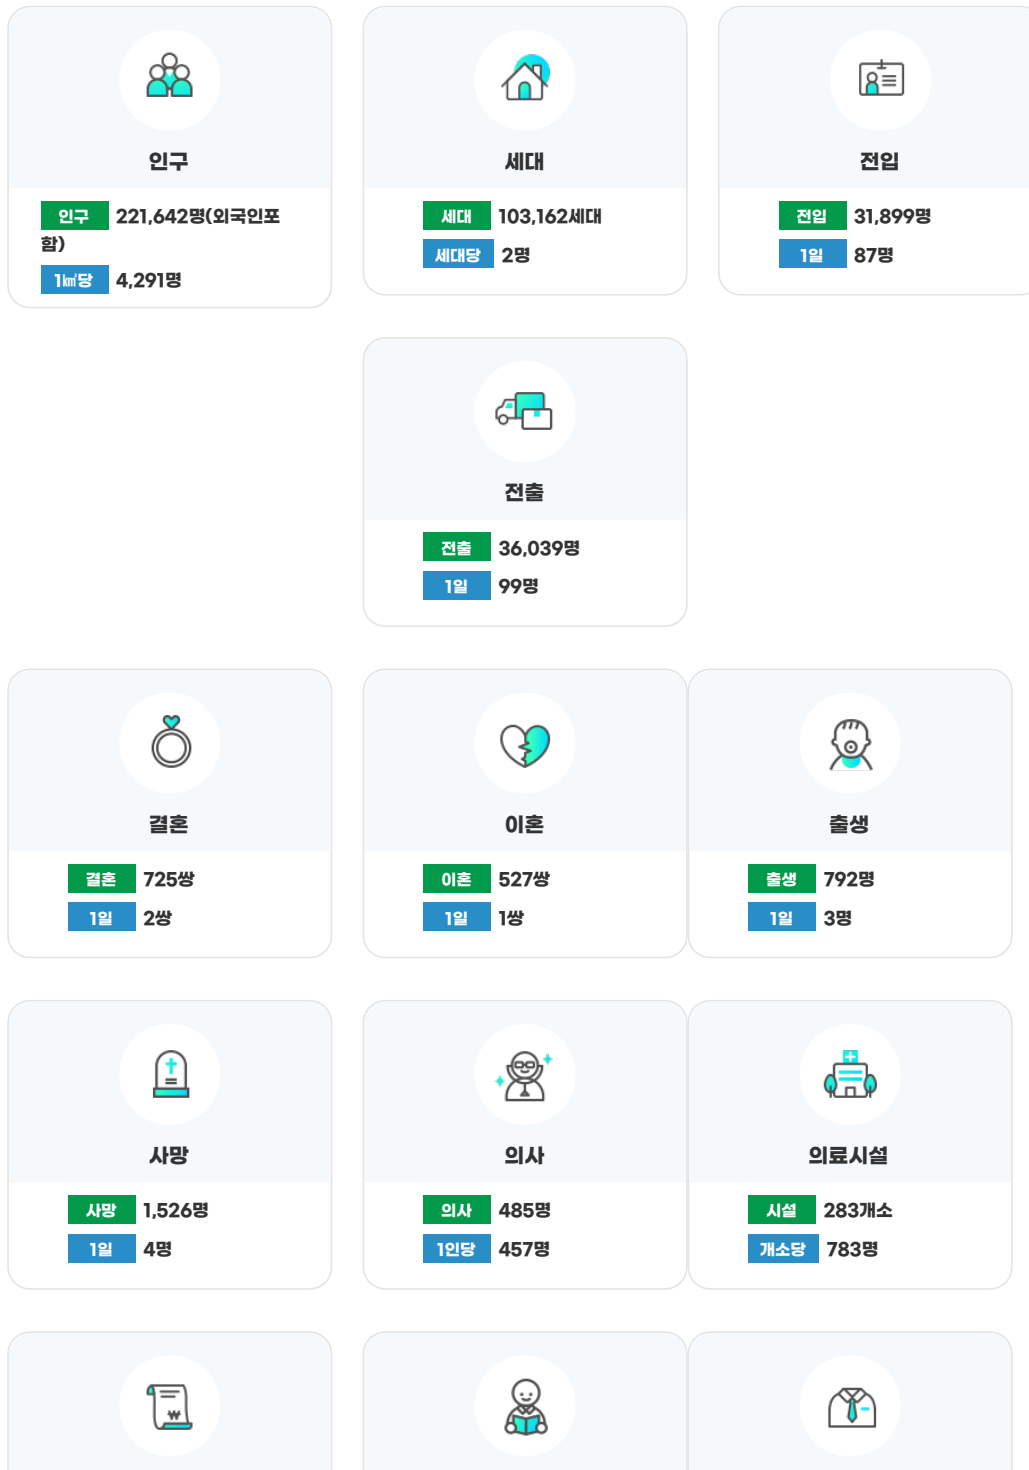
인구

인구 221,642명(외국인포함)

1㎢당 4,291명

세대

세대 103,162세대

세대당 2명

전입

전입 31,899명

1일 87명

전출

전출 36,039명

1일 99명

결혼

결혼 725쌍

1일 2쌍

이혼

이혼 527쌍

1일 1쌍

출생

출생 792명

1일 3명

사망

사망 1,526명

1일 4명

의사

의사 485명

1인당 457명

의료시설

시설 283개소

개소당 783명